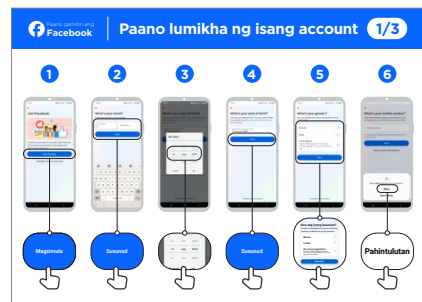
Paano gamitin ang Facebook

Paano lumikha ng isang account 1/3

1

Join Facebook

Magsimula

2

What's your name?

Susunod

3

What's your date of birth?

4

What's your date of birth?

Susunod

5

What's your gender?

Ano ang iyong kasarian?

6

What's your mobile number?

Pahintulutan